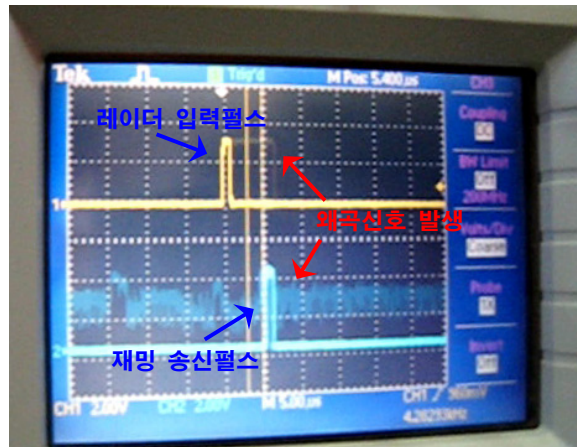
Tek
Trig'd
M Pos: 5.400 μs
CH1
Coupling
DC
BW Limit
Off
200MHz
Volts/Div
Coarse
Probe
1X
Invert
Off
레이더 입력펄스
왜곡신호 발생
재밍 송신펄스
1
2
CH1 2.00V
CH2 2.00V
M 5.00 μs
CH1 / 960mV
4.28233kHz